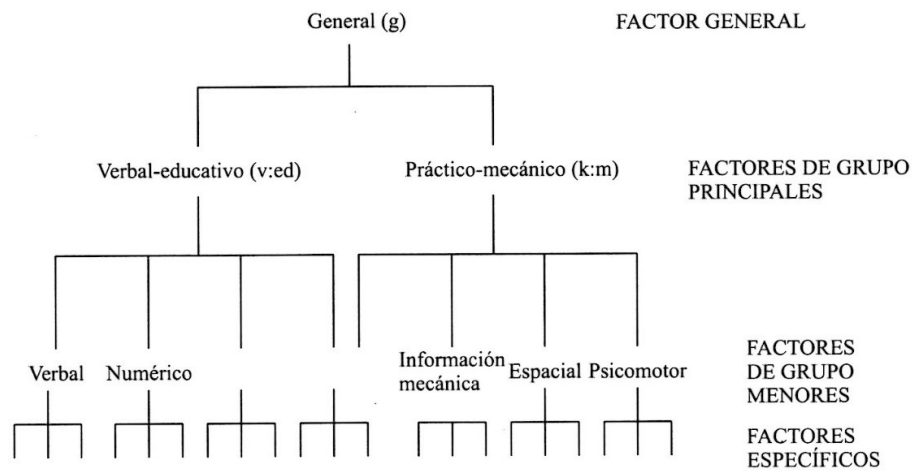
General (g)

FACTOR GENERAL

Verbal-educativo (v:ed)

Práctico-mecánico (k:m)

FACTORES DE GRUPO PRINCIPALES

Verbal

Numérico

Información mecánica

Espacial

Psicomotor

FACTORES DE GRUPO MENORES

FACTORES ESPECÍFICOS